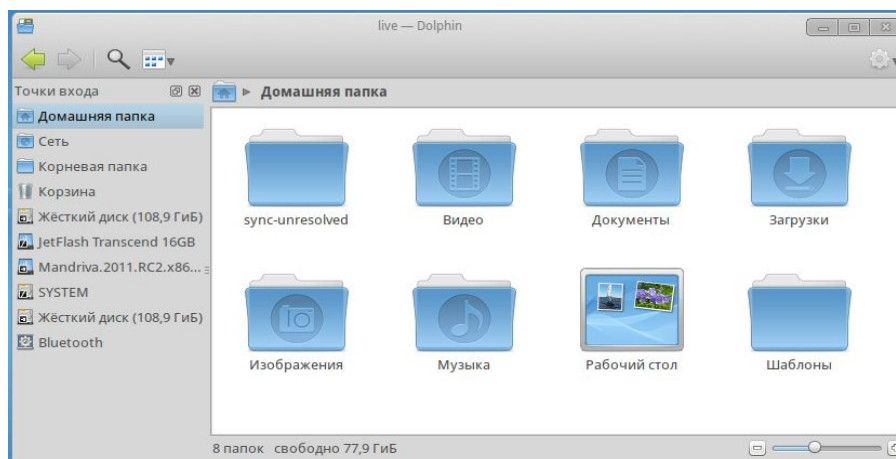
live — Dolphin

Точки входа

Домашняя папка
Сеть
Корневая папка
Корзина
Жёсткий диск (108,9 ГиБ)
JetFlash Transcend 16GB
Mandriva.2011.RC2.x86...
SYSTEM
Жёсткий диск (108,9 ГиБ)
Bluetooth

Домашняя папка

sync-unresolved
Видео
Документы
Загрузки
Изображения
Музыка
Рабочий стол
Шаблоны

8 папок свободно 77,9 ГиБ